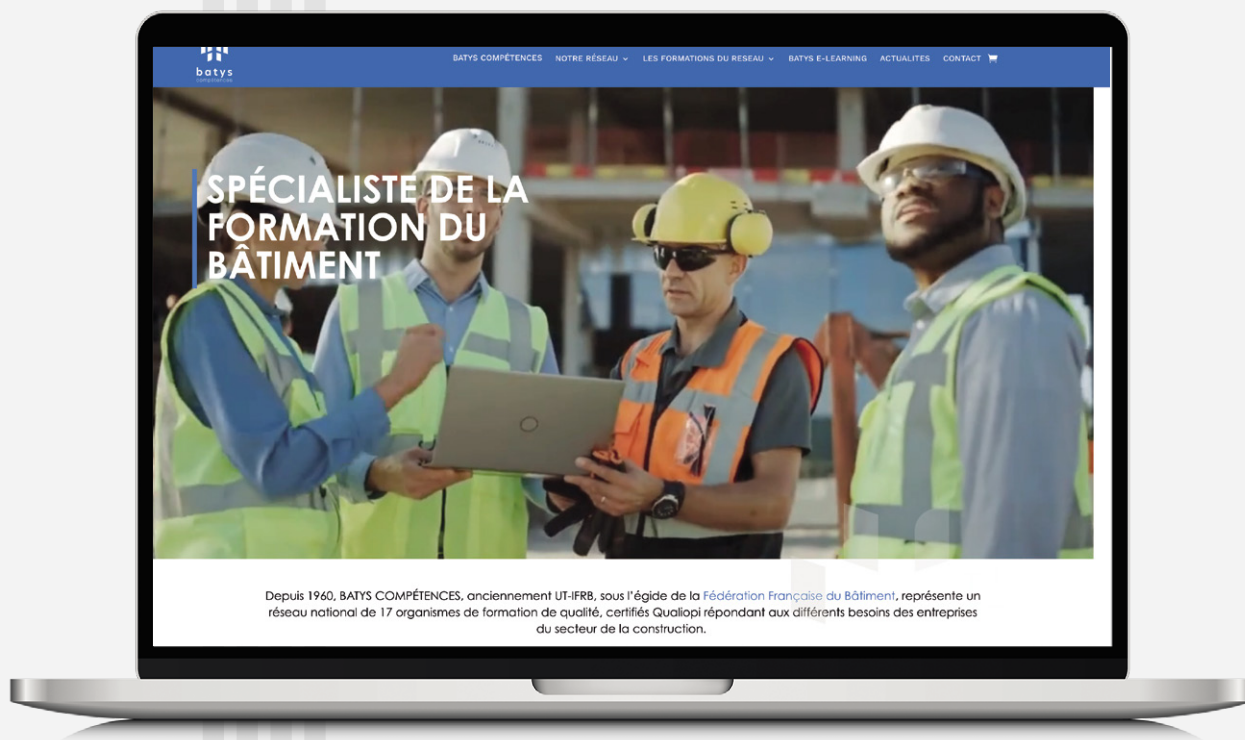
batys
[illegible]

BATYS COMPÉTENCES NOTRE RÉSEAU LES FORMATIONS DU RESEAU BATYS E-LEARNING ACTUALITES CONTACT

SPÉCIALISTE DE LA FORMATION DU BÂTIMENT

Depuis 1960, BATYS COMPÉTENCES, anciennement UT-IFRB, sous l'égide de la Fédération Française du Bâtiment, représente un réseau national de 17 organismes de formation de qualité, certifiés Qualiopi répondant aux différents besoins des entreprises du secteur de la construction.